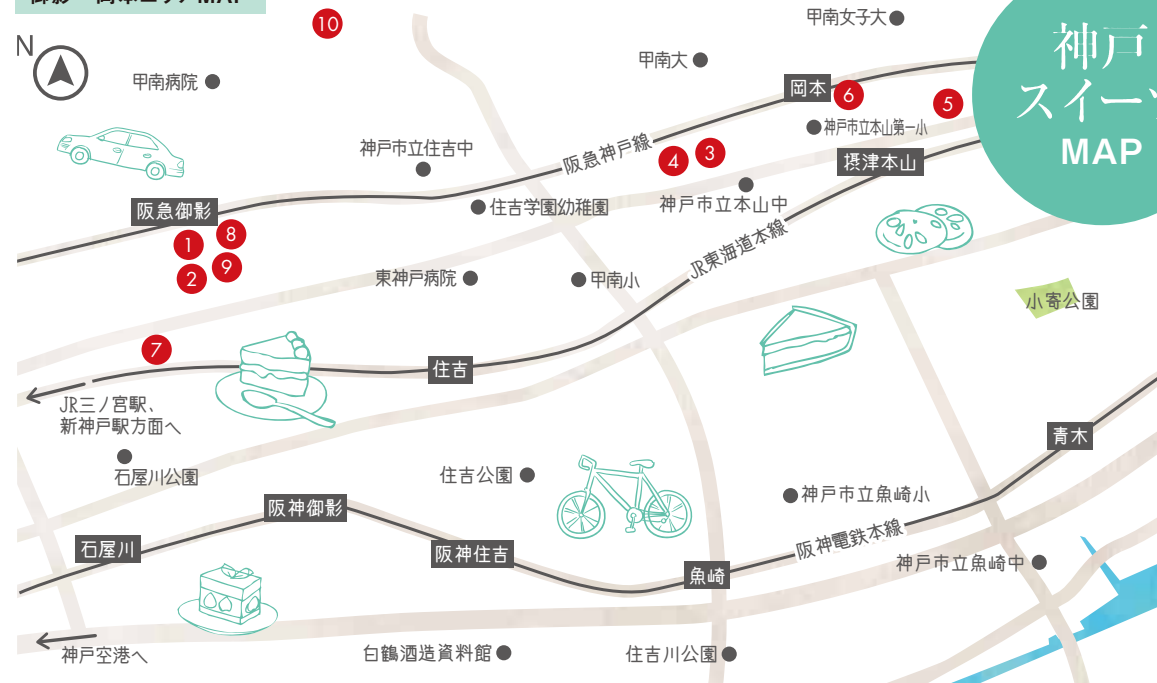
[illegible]

N

10

甲南女子大

神戸
スイーツ
MAP

甲南大

甲南病院

岡本 6

5

神戸市立本山第一小

神戸市立住吉中

阪急神戸線

4 3

摂津本山

神戸市立本山中

阪急御影

住吉学園幼稚園

1 8

2 9

JR東海道本線

東神戸病院

甲南小

小寄公園

7

住吉

JR三ノ宮駅、新神戸駅方面へ

青木

石屋川公園

住吉公園

神戸市立魚崎小

阪神御影

石屋川

阪神住吉

阪神電鉄本線

魚崎

神戸市立魚崎中

神戸空港へ

白鶴酒造資料館

住吉川公園